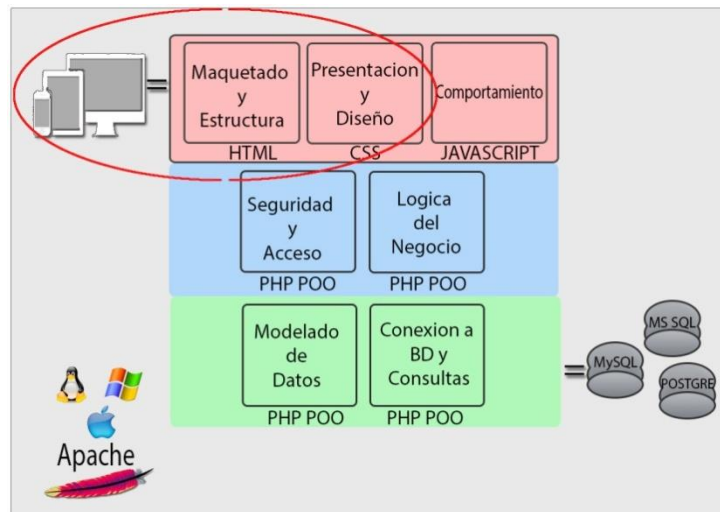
Maquetado y Estructura
HTML

Presentacion y Diseño
CSS

Comportamiento
JAVASCRIPT

Seguridad y Acceso
PHP POO

Logica del Negocio
PHP POO

Modelado de Datos
PHP POO

Conexion a BD y Consultas
PHP POO

MS SQL
MySQL
POSTGRE

Apache